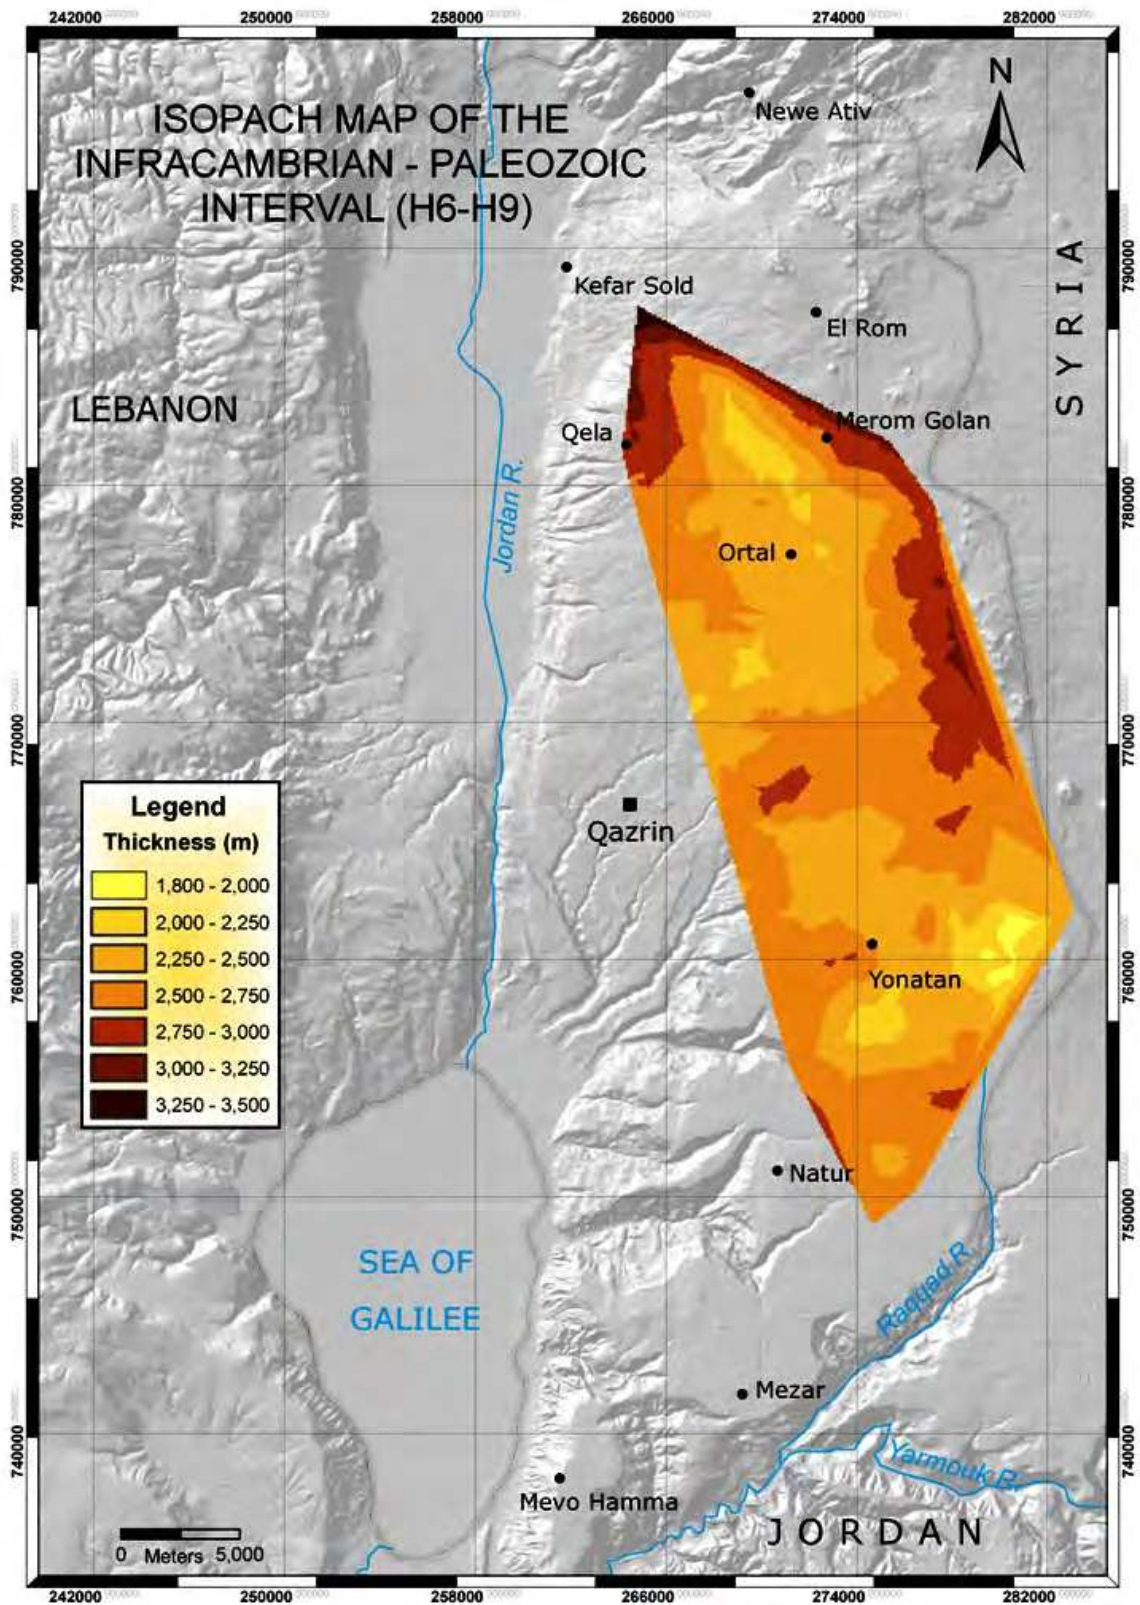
242000 250000 258000 266000 274000 282000

ISOPACH MAP OF THE INFRACAMBRIAN - PALEOZOIC INTERVAL (H6-H9)

N

Newe Ativ

Kefar Sold

El Rom

LEBANON

Qela

Merom Golan

SYRIA

Jordan R.

Ortal

Legend

Thickness (m)

| |
|---|
| 1,800 - 2,000 |
| 2,000 - 2,250 |
| 2,250 - 2,500 |
| 2,500 - 2,750 |
| 2,750 - 3,000 |
| 3,000 - 3,250 |
| 3,250 - 3,500 |

Qazrin

Yonatan

Natur

SEA OF GALILEE

Raqqad R.

Mezar

Yarmouk R.

Mevo Hamma

JORDAN

0 Meters 5,000

790000 780000 770000 760000 750000 740000

790000 780000 770000 760000 750000 740000

242000 250000 258000 266000 274000 282000